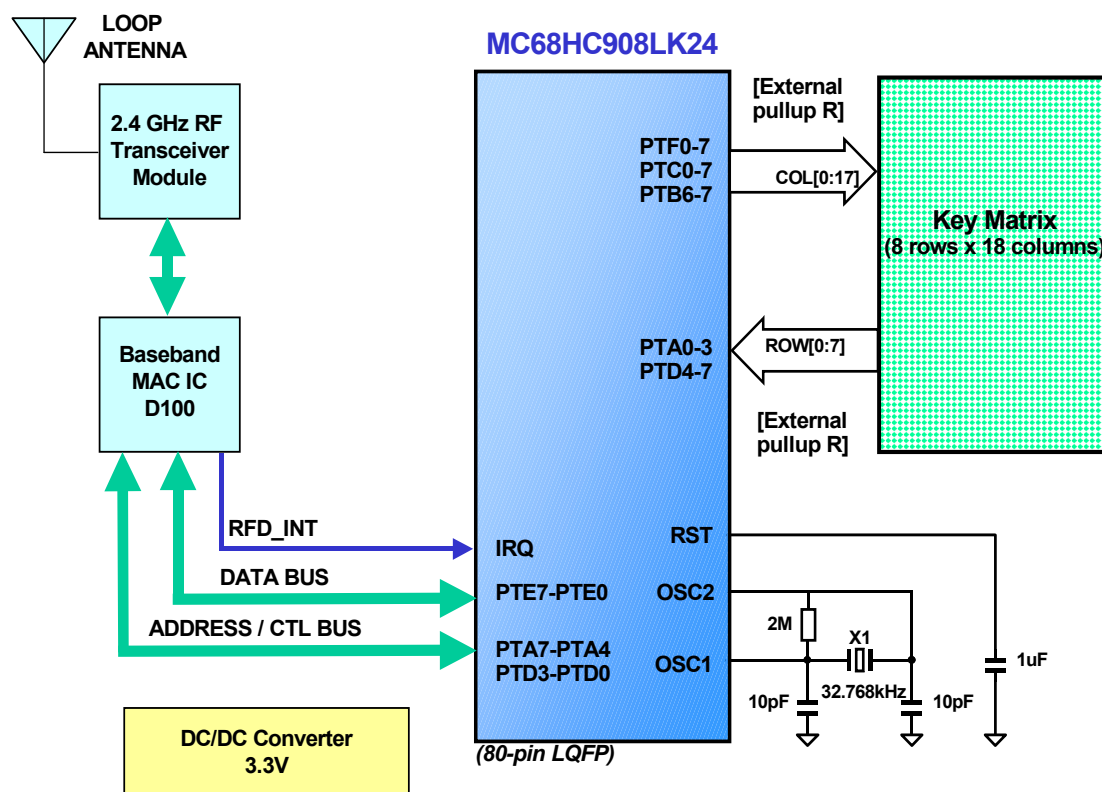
LOOP ANTENNA

2.4 GHz RF Transceiver Module

Baseband MAC IC D100

MC68HC908LK24

[External pullup R]

PTF0-7
PTC0-7
PTB6-7

COL[0:17]

Key Matrix
(8 rows x 18 columns)

PTA0-3
PTD4-7

ROW[0:7]

[External pullup R]

RFD_INT

IRQ

RST

DATA BUS

PTE7-PTE0

OSC2

ADDRESS / CTL BUS

PTA7-PTA4
PTD3-PTD0

OSC1

2M

X1

1uF

10pF

32.768kHz

10pF

DC/DC Converter
3.3V

(80-pin LQFP)